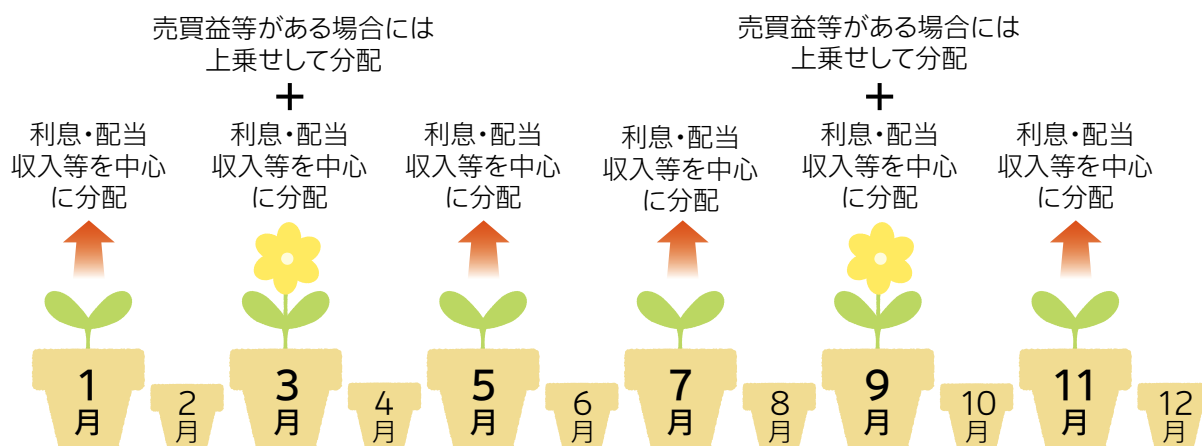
売買益等がある場合には
上乗せして分配
+
売買益等がある場合には
上乗せして分配
+

利息・配当
収入等を中心
に分配

利息・配当
収入等を中心
に分配

利息・配当
収入等を中心
に分配

利息・配当
収入等を中心
に分配

利息・配当
収入等を中心
に分配

利息・配当
収入等を中心
に分配

1
月
2
月
3
月
4
月
5
月
6
月
7
月
8
月
9
月
10
月
11
月
12
月